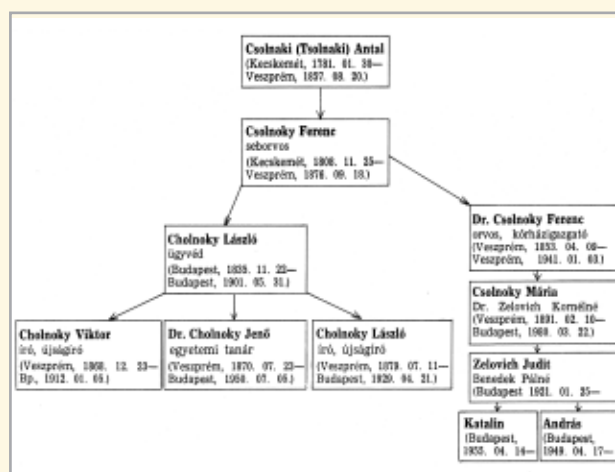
Csolnaki (Tsolnaki) Antal
(Kecskemét, 1781. 01. 30—
Veszprém, 1857. 08. 20.)

Csolnoky Ferenc
seborvos
(Kecskemét, 1808. 11. 25—
Veszprém, 1876. 09. 18.)

Cholnoky László
ügyvéd
(Budapest, 1835. 11. 22—
Budapest, 1901. 05. 31.)

Dr. Csolnoky Ferenc
orvos, kórházigazgató
(Veszprém, 1833. 04. 08—
Veszprém, 1941. 01. 03.)

Cholnoky Viktor
író, újságíró
(Veszprém, 1868. 12. 23—
Bp., 1912. 01. 05.)

Dr. Cholnoky Jenő
egyetemi tanár
(Veszprém, 1870. 07. 23—
Budapest, 1950. 07. 05.)

Cholnoky László
író, újságíró
(Veszprém, 1879. 07. 11—
Budapest, 1929. 04. 21.)

Csolnoky Mária
Dr. Zelovich Kornélné
(Veszprém, 1891. 02. 10—
Budapest, 1909. 03. 22.)

Zelovich Judit
Benedek Pálné
(Budapest 1921. 01. 25—

Katalin
(Budapest,
1933. 04. 14—

András
(Budapest,
1949. 04. 17—